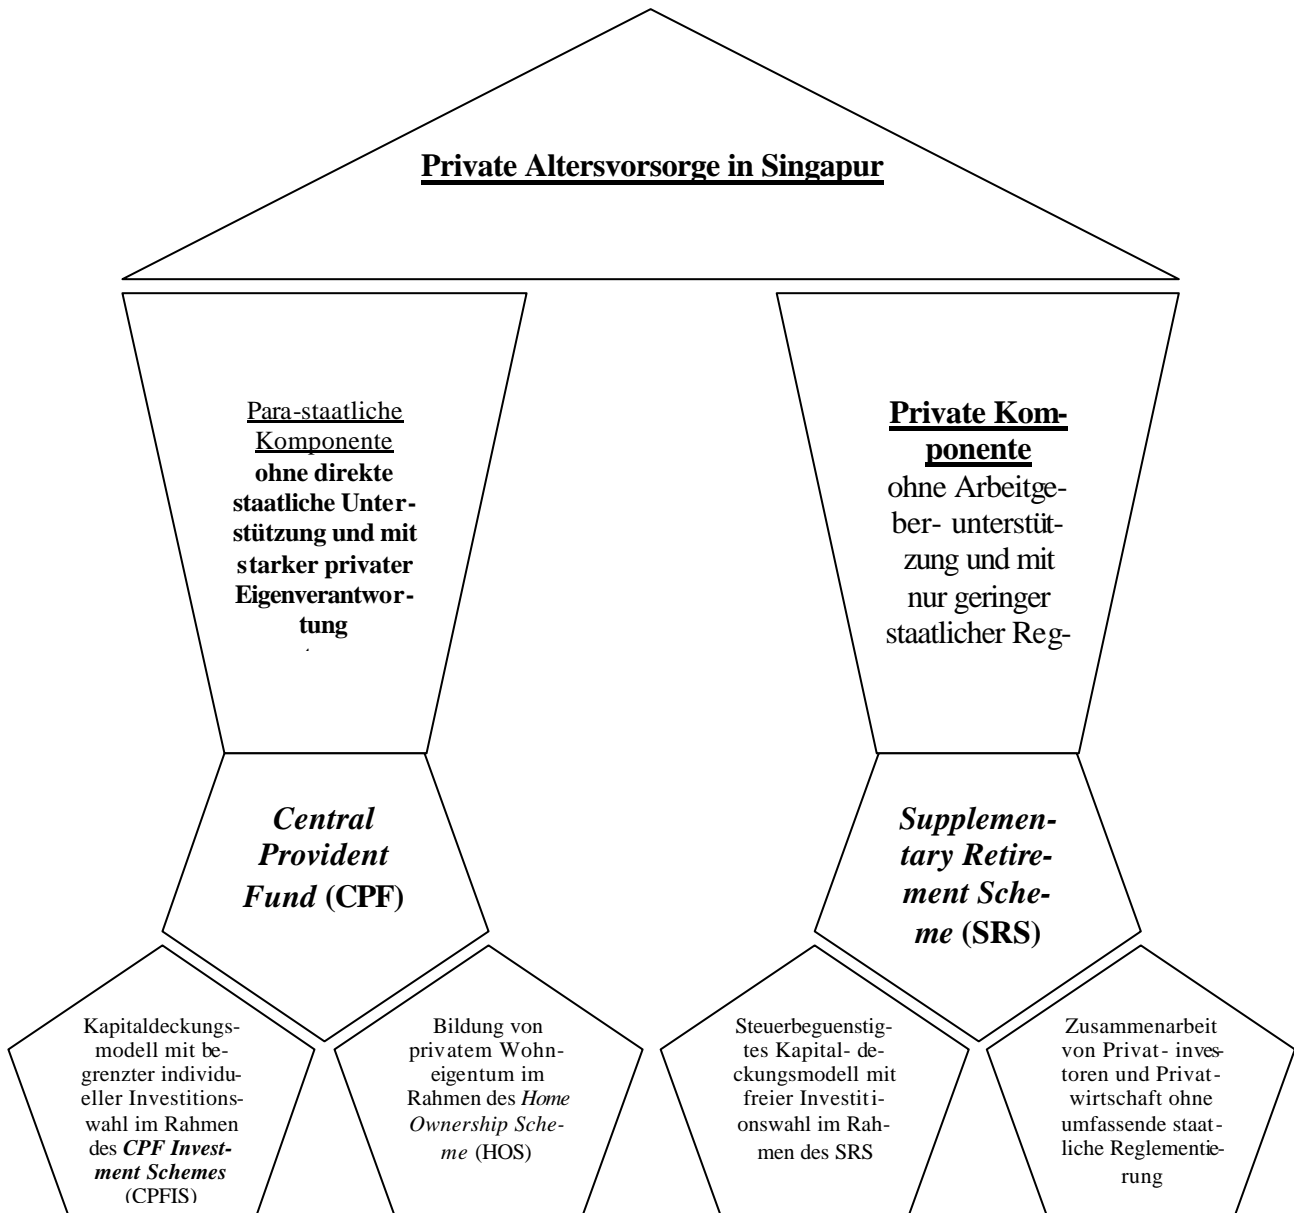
**Private Altersvorsorge in Singapur**

Para-staatliche Komponente **ohne direkte staatliche Unterstützung und mit starker privater Eigenverantwortung**

**Private Komponente** ohne Arbeitgeber- unterstützung und mit nur geringer staatlicher Reg-

***Central Provident Fund* (CPF)**

***Supplementary Retirement Scheme* (SRS)**

Kapitaldeckungsmodell mit begrenzter individueller Investitionswahl im Rahmen des ***CPF Investment Schemes*** (CPFIS)

Bildung von privatem Wohneigentum im Rahmen des *Home Ownership Scheme* (HOS)

Steuerbeguenstigtes Kapital- deckungsmodell mit freier Investitionswahl im Rahmen des SRS

Zusammenarbeit von Privat- investoren und Privatwirtschaft ohne umfassende staatliche Reglementierung